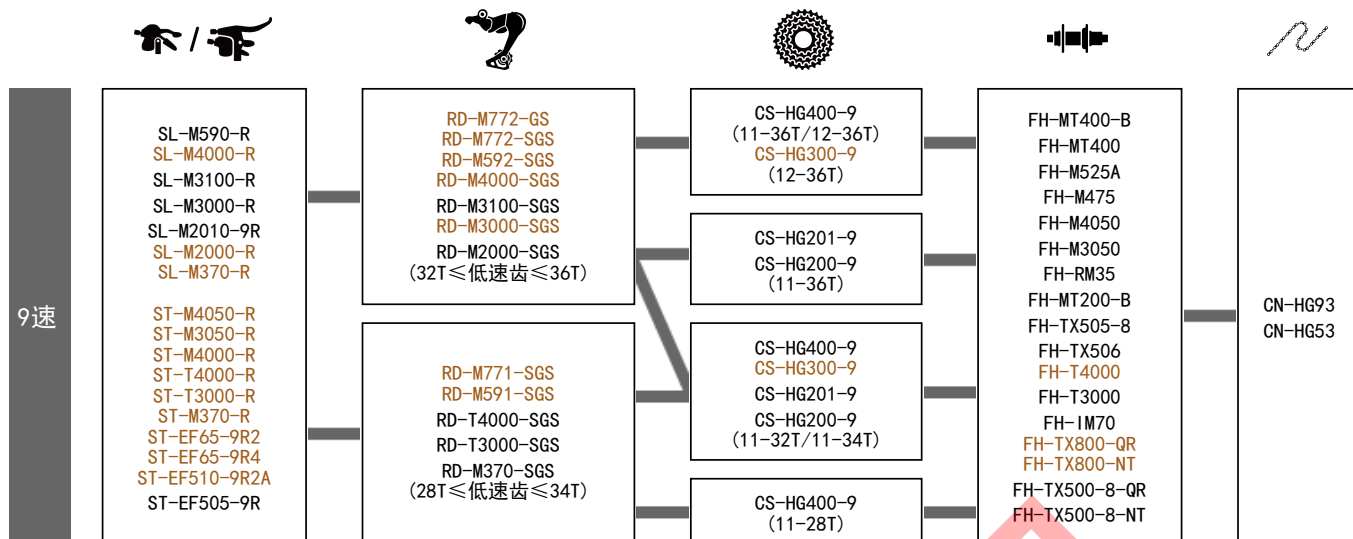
9速

SL-M590-R
SL-M4000-R
SL-M3100-R
SL-M3000-R
SL-M2010-9R
SL-M2000-R
SL-M370-R

ST-M4050-R
ST-M3050-R
ST-M4000-R
ST-T4000-R
ST-T3000-R
ST-M370-R
ST-EF65-9R2
ST-EF65-9R4
ST-EF510-9R2A
ST-EF505-9R

RD-M772-GS
RD-M772-SGS
RD-M592-SGS
RD-M4000-SGS
RD-M3100-SGS
RD-M3000-SGS
RD-M2000-SGS
(32T≤低速齿≤36T)

RD-M771-SGS
RD-M591-SGS
RD-T4000-SGS
RD-T3000-SGS
RD-M370-SGS
(28T≤低速齿≤34T)

CS-HG400-9
(11-36T/12-36T)
CS-HG300-9
(12-36T)

CS-HG201-9
CS-HG200-9
(11-36T)

CS-HG400-9
CS-HG300-9
CS-HG201-9
CS-HG200-9
(11-32T/11-34T)

CS-HG400-9
(11-28T)

FH-MT400-B
FH-MT400
FH-M525A
FH-M475
FH-M4050
FH-M3050
FH-RM35
FH-MT200-B
FH-TX505-8
FH-TX506
FH-T4000
FH-T3000
FH-IM70
FH-TX800-QR
FH-TX800-NT
FH-TX500-8-QR
FH-TX500-8-NT

CN-HG93
CN-HG53